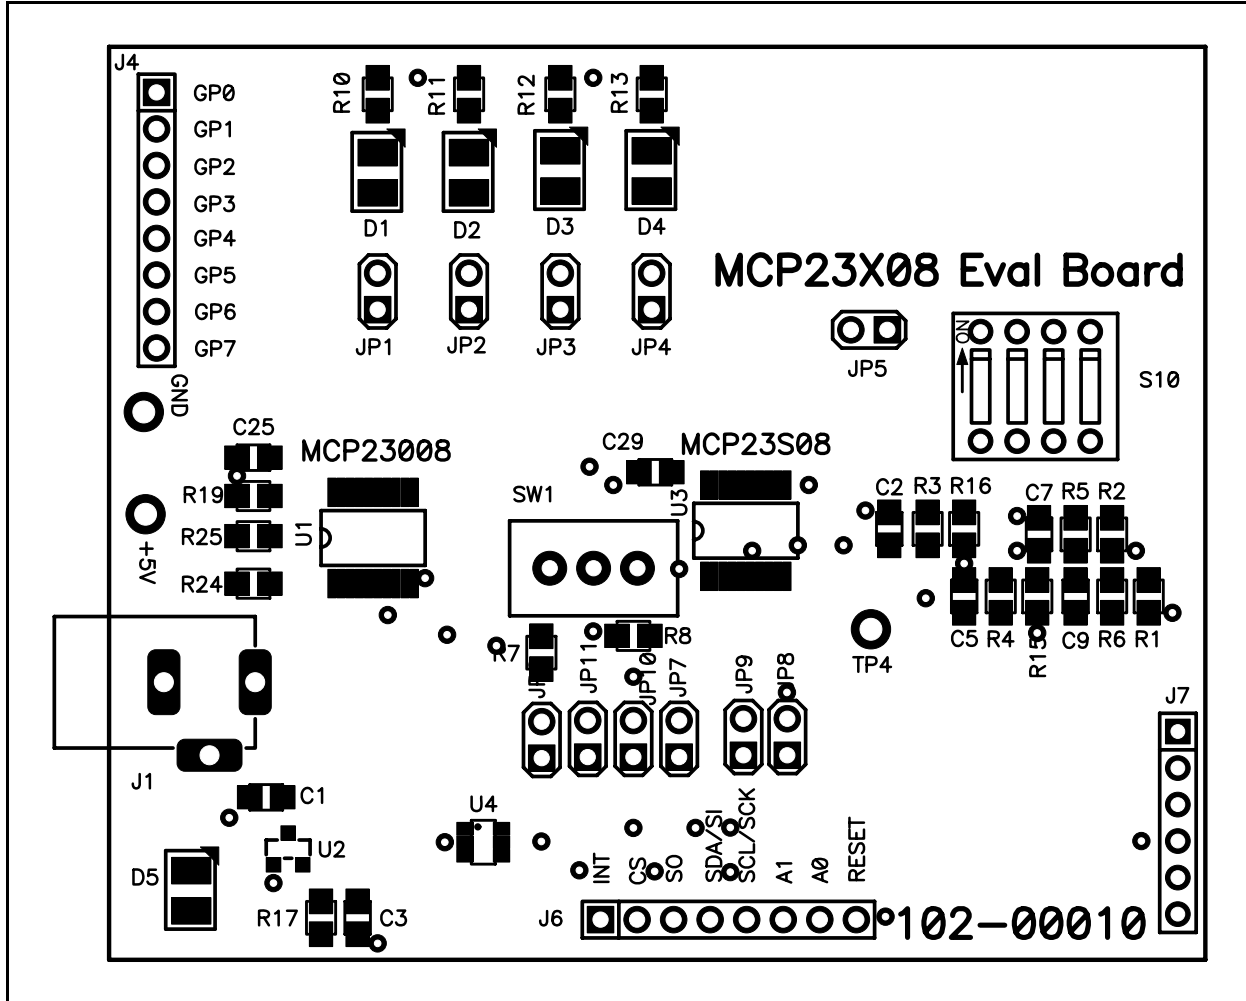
J4
GP0
GP1
GP2
GP3
GP4
GP5
GP6
GP7
GND
+5V
R10
R11
R12
R13
D1
D2
D3
D4
JP1
JP2
JP3
JP4
MCP23X08 Eval Board
JP5
ON
S10
C25
MCP23008
R19
R25
R24
U1
C29
MCP23S08
SW1
U3
C2
R3
R16
C7
R5
R2
C5
R4
R15
C9
R6
R1
TP4
R7
R8
JP11
JP10
JP7
JP9
JP8
J7
J1
C1
U4
D5
U2
R17
C3
INT
CS
SO
SDA/SI
SCL/SCK
A1
A0
RESET
J6
102-00010